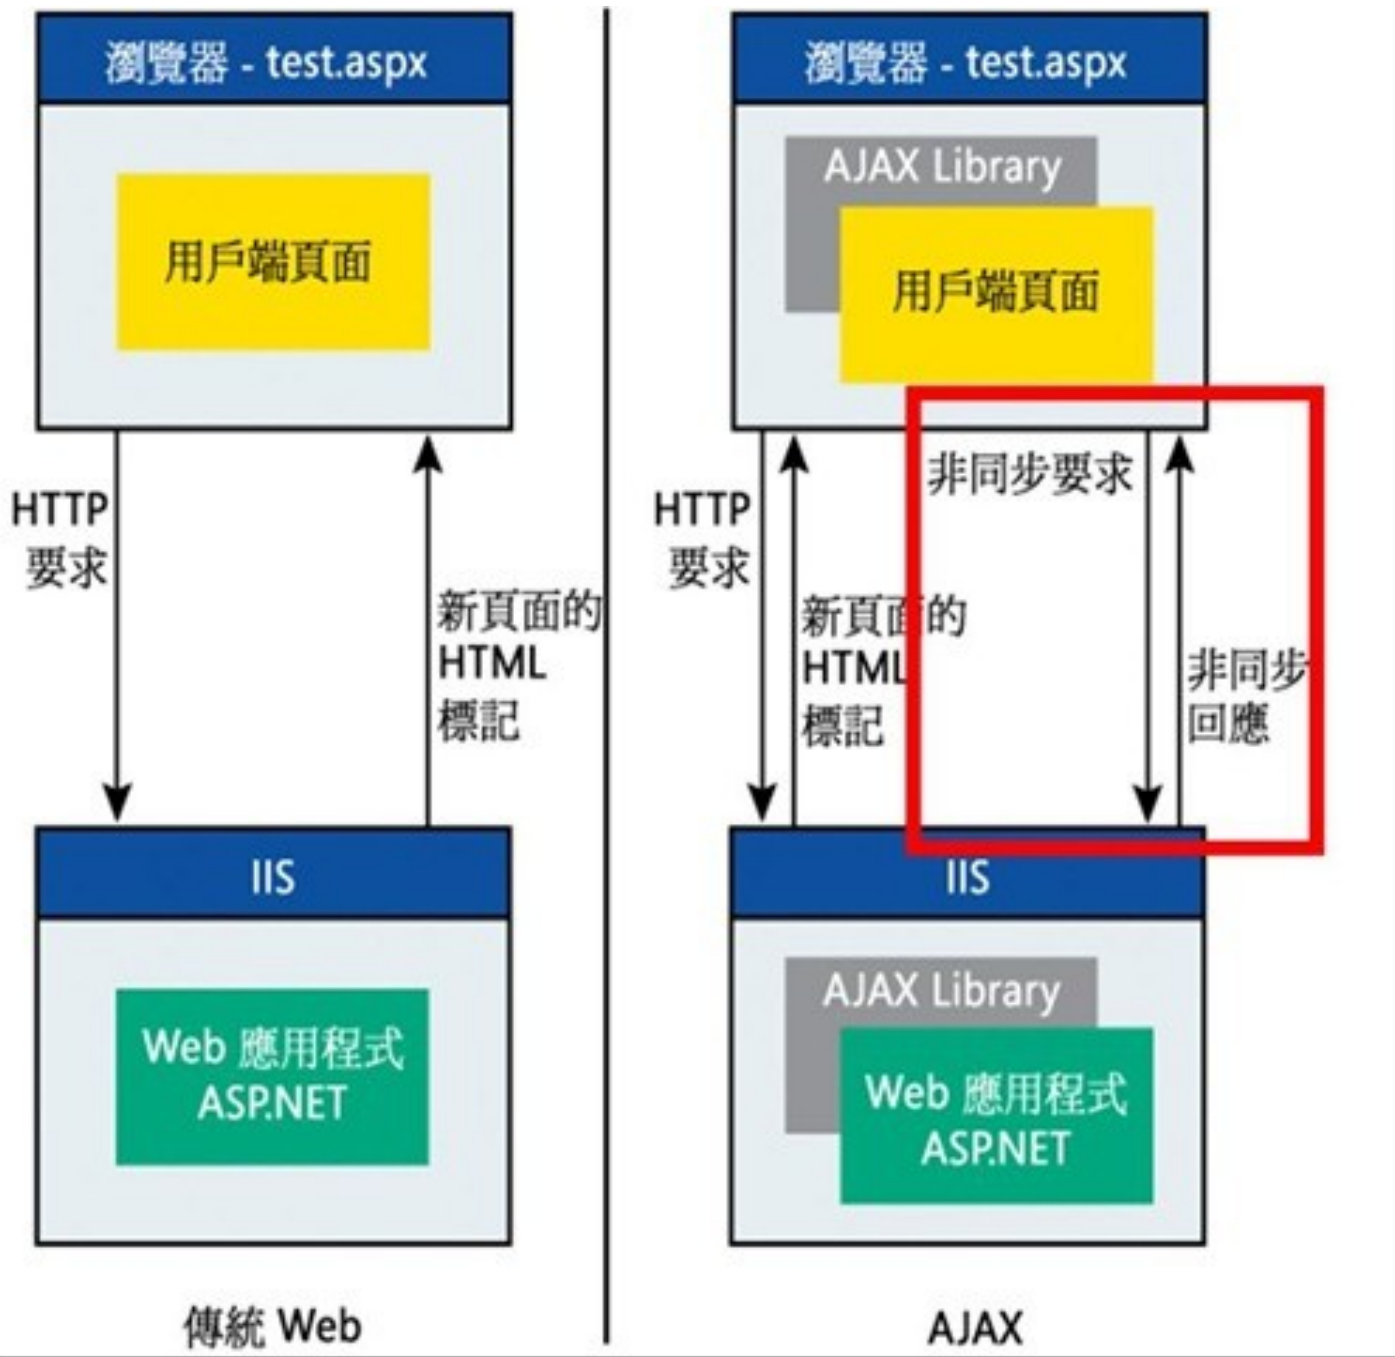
瀏覽器 - test.aspx

用戶端頁面

HTTP 要求

新頁面的 HTML 標記

IIS

Web 應用程式 ASP.NET

傳統 Web

瀏覽器 - test.aspx

AJAX Library

用戶端頁面

HTTP 要求

新頁面的 HTML 標記

非同步要求

非同步回應

IIS

AJAX Library

Web 應用程式 ASP.NET

AJAX